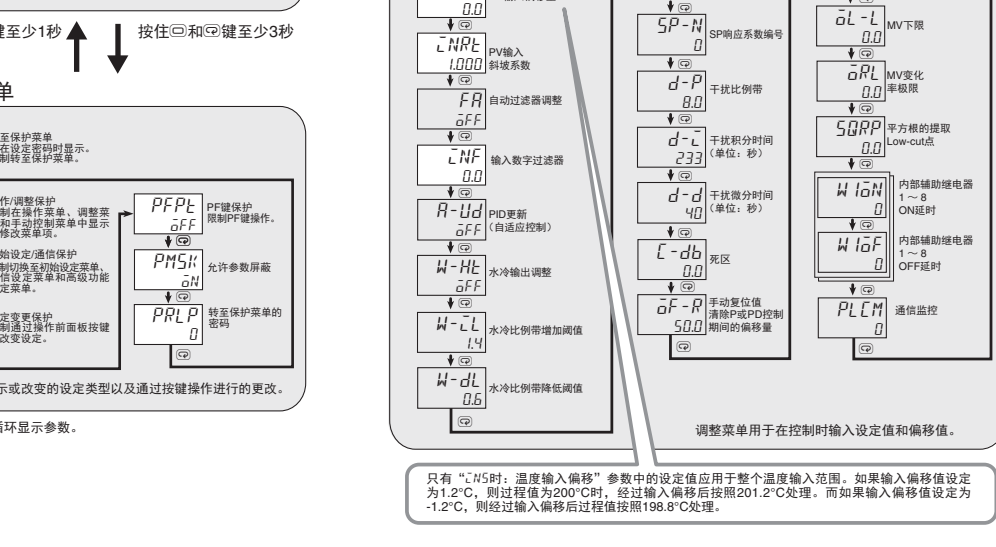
至少1秒

按住⊡和⊡键至少3秒

单

至保护菜单
在设定密码时显示。
制转至保护菜单。

作/调整保护
制在操作菜单、调整菜
和手动控制菜单中显示
修改菜单项。

PFPT
oFF
PF键保护
限制PF键操作。

始设定/通信保护
制切换至初始设定菜单、
信设定菜单和高级功能
定菜单。

PMSK
oN
允许参数屏蔽

定变更保护
制通过操作前面板按键
改变设定。

PRLP
0
转至保护菜单的
密码

示或改变的设定类型以及通过按键操作进行的更改。

循环显示参数。

0.0

INRT
1.000
PV输入
斜坡系数

FA
oFF
自动过滤器调整

INF
0.0
输入数字过滤器

A-Ud
oFF
PID更新
（自适应控制）

W-HT
oFF
水冷输出调整

W-CL
1.4
水冷比例带增加阈值

W-dL
0.6
水冷比例带降低阈值

SP-N
0
SP响应系数编号

d-P
8.0
干扰比例带

d-I
233
干扰积分时间
（单位：秒）

d-d
40
干扰微分时间
（单位：秒）

C-db
0.0
死区

oF-R
50.0
手动复位值
清除P或PD控制
期间的偏移量

oL-L
0.0
MV下限

oRL
0.0
MV变化
率极限

SQRP
0.0
平方根的提取
Low-cut点

W1oN
0
内部辅助继电器
1 ~ 8
ON延时

W1oF
0
内部辅助继电器
1 ~ 8
OFF延时

PLCM
0
通信监控

调整菜单用于在控制时输入设定值和偏移值。

只有“INS时：温度输入偏移”参数中的设定值应用于整个温度输入范围。如果输入偏移值设定为1.2°C，则过程值为200°C时，经过输入偏移后按照201.2°C处理。而如果输入偏移值设定为-1.2°C，则经过输入偏移后过程值按照198.8°C处理。